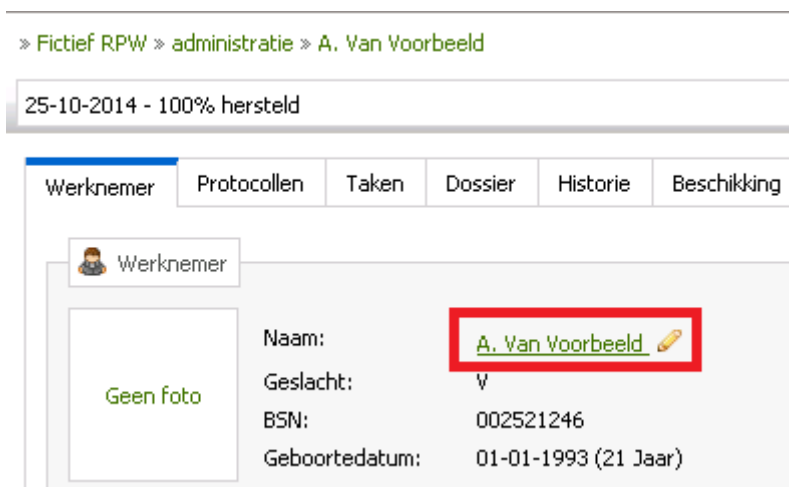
» Fictief RPW » administratie » A. Van Voorbeeld

25-10-2014 - 100% hersteld

Werknemer | Protocollen | Taken | Dossier | Historie | Beschikking

Werknemer

Geen foto

Naam: A. Van Voorbeeld
Geslacht: V
BSN: 002521246
Geboortedatum: 01-01-1993 (21 Jaar)